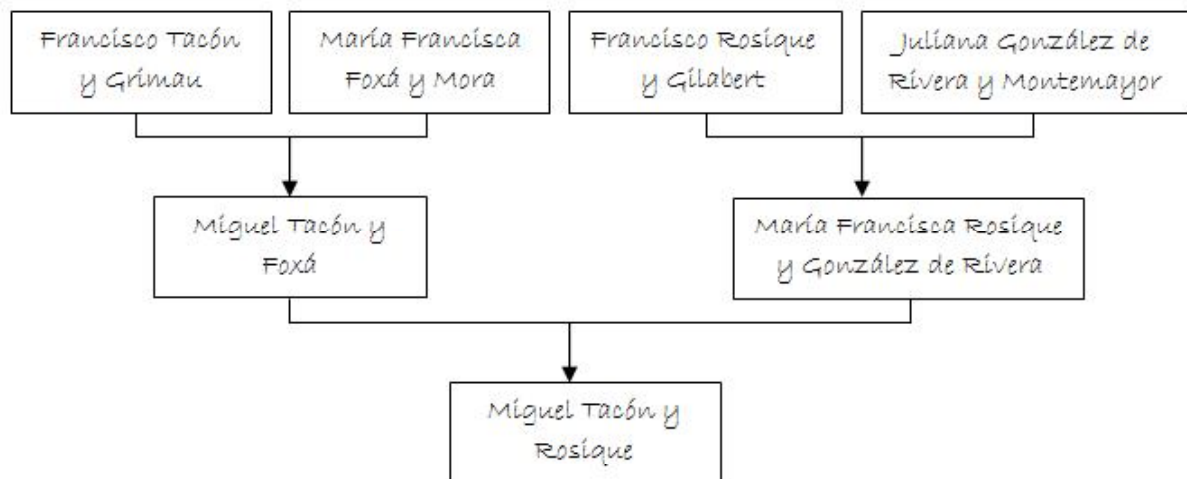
Francisco Tacón y Grimau

María Francisca Foxá y Mora

Francisco Rosique y Gilabert

Juliana González de Rivera y Montemayor

Miguel Tacón y Foxá

María Francisca Rosique y González de Rivera

Miguel Tacón y Rosique